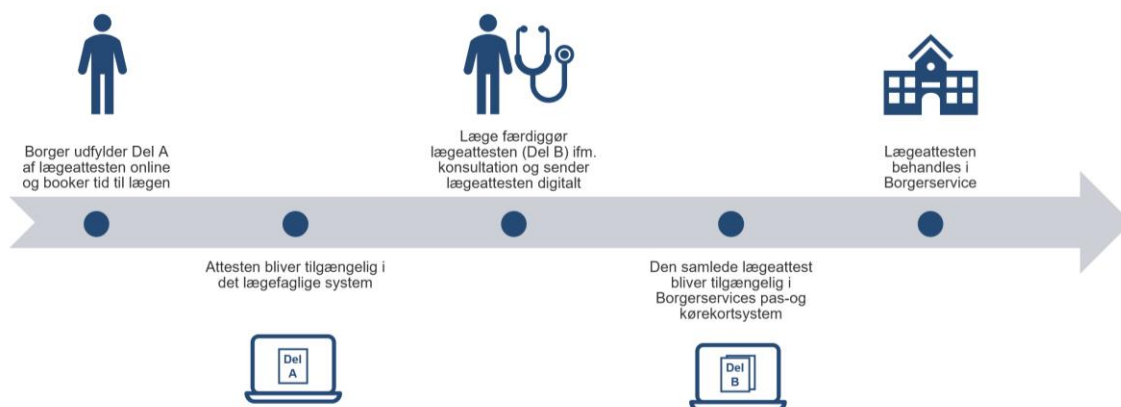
Borger udfylder Del A af lægeattesten online og booker tid til lægen

Attesten bliver tilgængelig i det lægefaglige system

Del A

Læge færdiggør lægeattesten (Del B) ifm. konsultation og sender lægeattesten digitalt

Den samlede lægeattest bliver tilgængelig i Borgerservices pas-og kørekortsystem

Del B

Lægeattesten behandles i Borgerservice